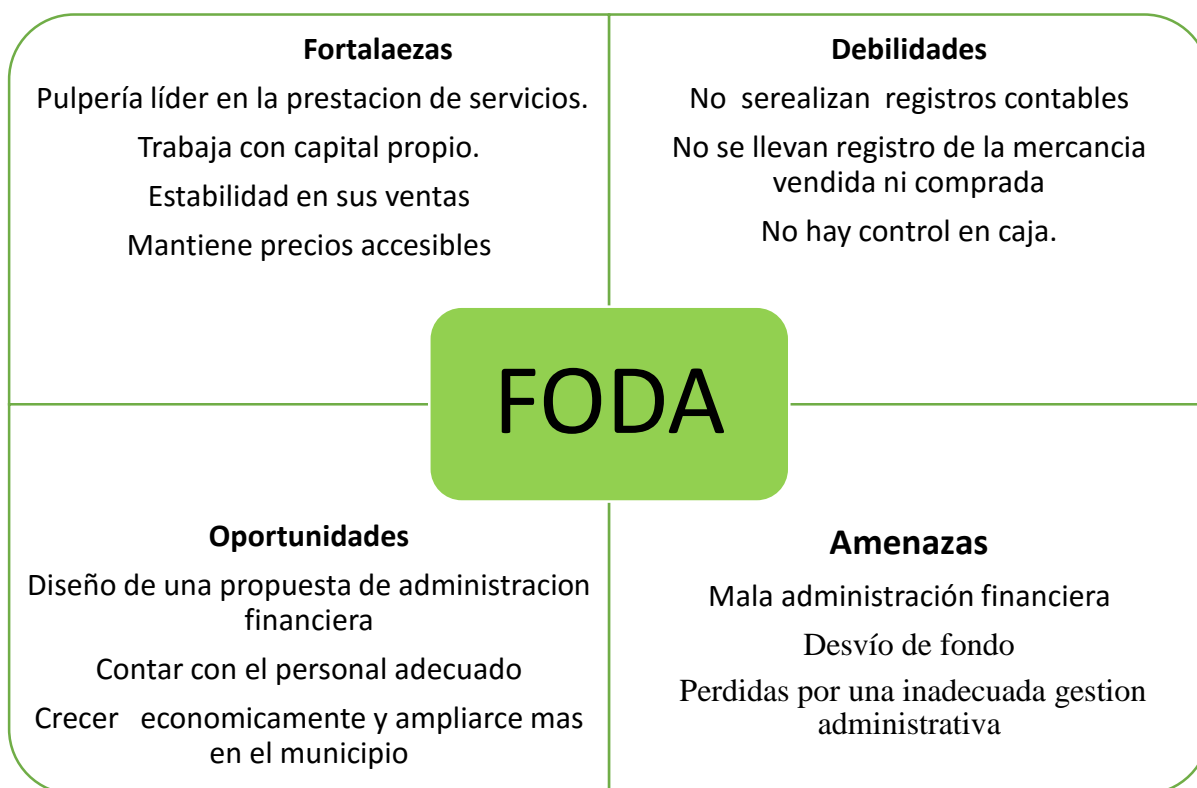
Fortalaezas

Pulpería líder en la prestacion de servicios.

Trabaja con capital propio.

Estabilidad en sus ventas

Mantiene precios accesibles

Debilidades

No serealizan registros contables

No se llevan registro de la mercancia vendida ni comprada

No hay control en caja.

FODA

Oportunidades

Diseño de una propuesta de administracion financiera

Contar con el personal adecuado

Crecer economicamente y ampliarce mas en el municipio

Amenazas

Mala administración financiera

Desvío de fondo

Perdidas por una inadecuada gestion administrativa